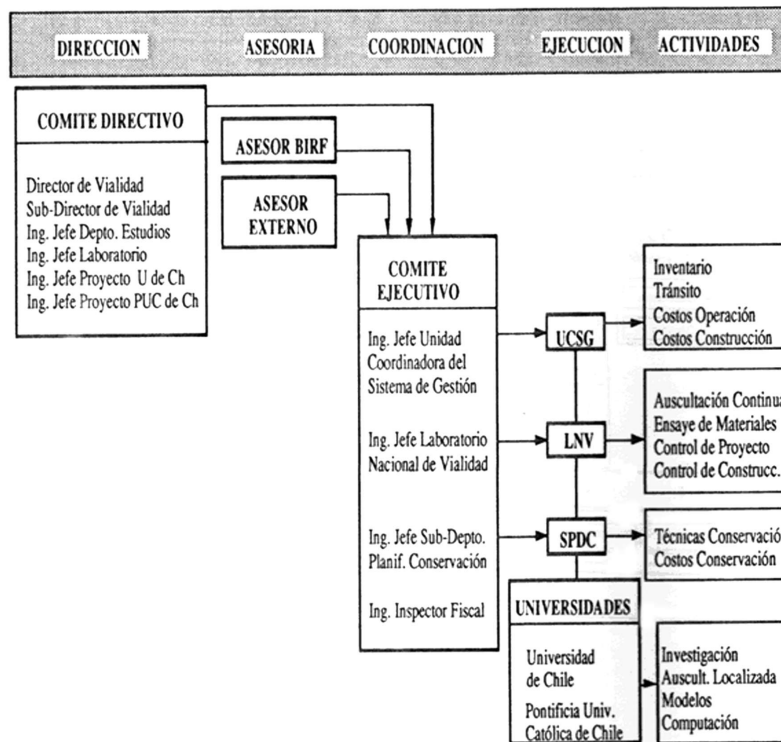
DIRECCION ASESORIA COORDINACION EJECUCION ACTIVIDADES

COMITE DIRECTIVO

Director de Vialidad
Sub-Director de Vialidad
Ing. Jefe Depto. Estudios
Ing. Jefe Laboratorio
Ing. Jefe Proyecto U de Ch
Ing. Jefe Proyecto PUC de Ch

ASESOR BIRF

ASESOR EXTERNO

COMITE EJECUTIVO

Ing. Jefe Unidad Coordinadora del Sistema de Gestión

Ing. Jefe Laboratorio Nacional de Vialidad

Ing. Jefe Sub-Depto. Planif. Conservación

Ing. Inspector Fiscal

UCSG

Inventario
Tránsito
Costos Operación
Costos Construcción

LNV

Auscultación Continua
Ensaye de Materiales
Control de Proyecto
Control de Construcc.

SPDC

Técnicas Conservació
Costos Conservación

UNIVERSIDADES

Universidad de Chile

Pontificia Univ. Católica de Chile

Investigación
Auscult. Localizada
Modelos
Computación